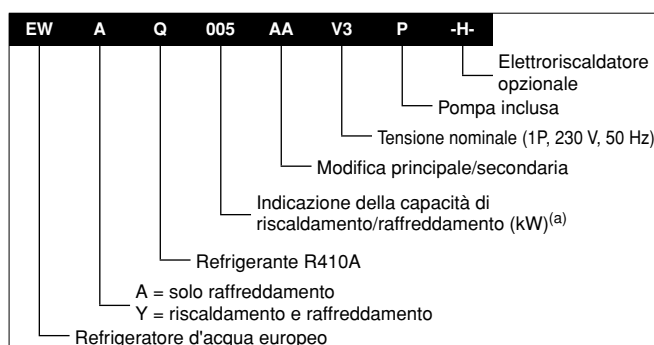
EW A Q 005 AA V3 P -H-

Elettroriscaldatore opzionale

Pompa inclusa

Tensione nominale (1P, 230 V, 50 Hz)

Modifica principale/secondaria

Indicazione della capacità di riscaldamento/raffreddamento (kW)$^{(a)}$

Refrigerante R410A

A = solo raffreddamento
Y = riscaldamento e raffreddamento

Refrigeratore d'acqua europeo